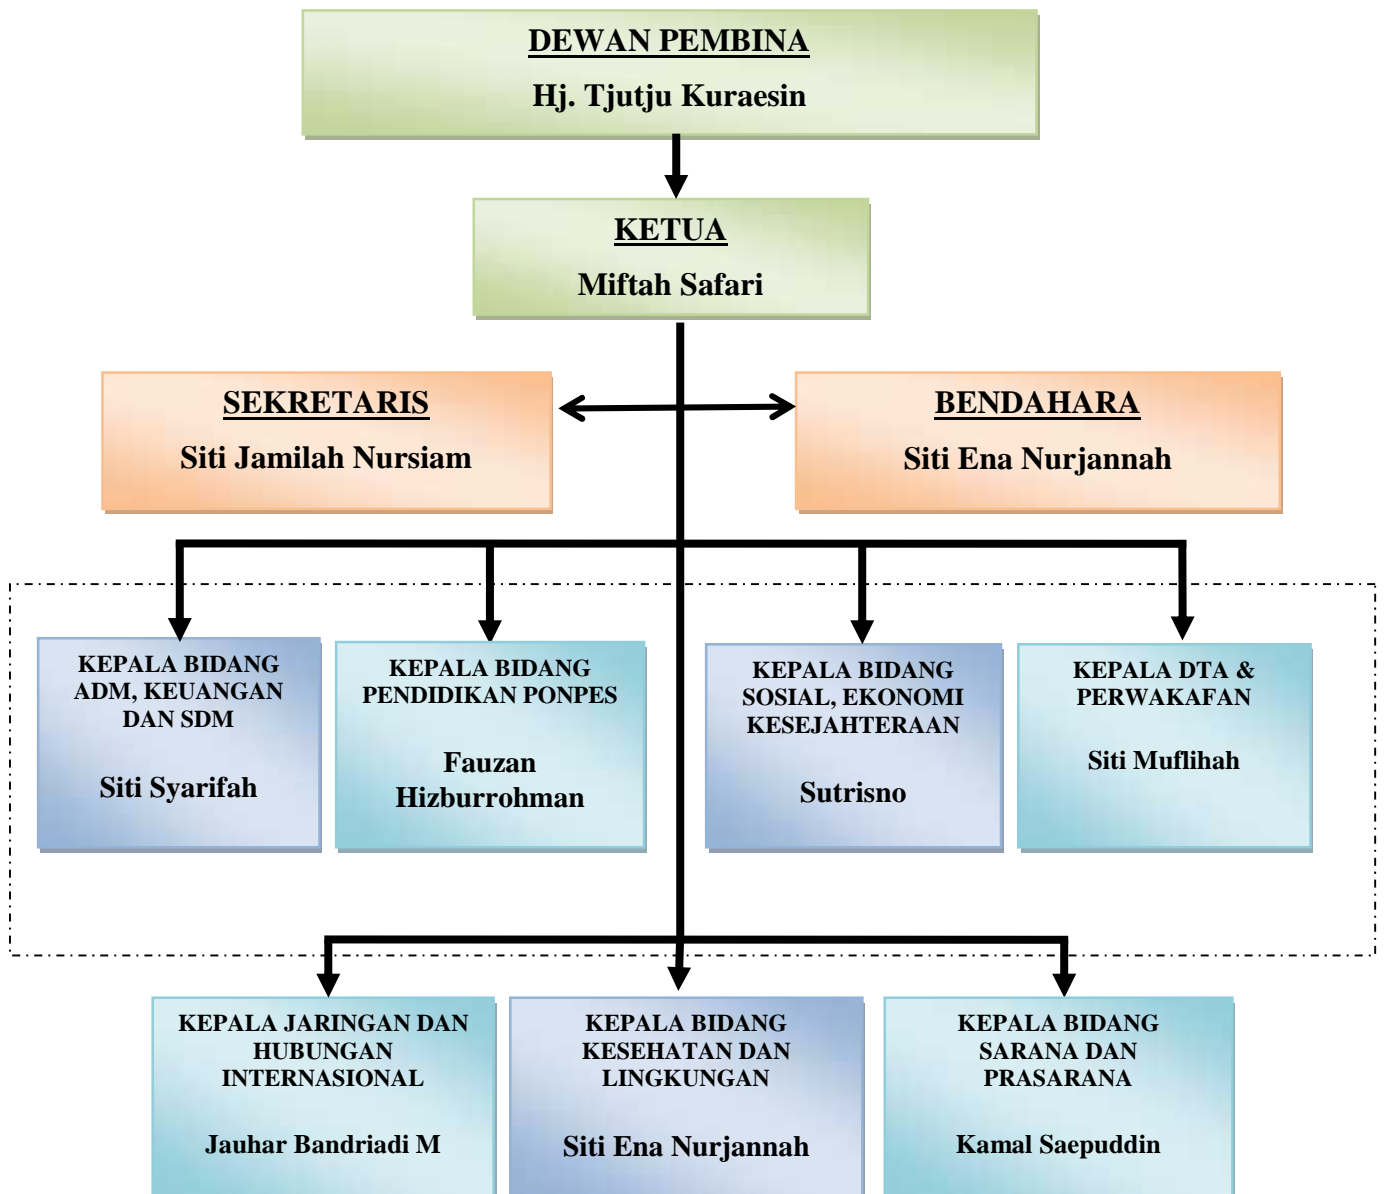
DEWAN PEMBINA
Hj. Tjutju Kuraesin

KETUA
Miftah Safari

SEKRETARIS
Siti Jamilah Nursiam

BENDAHARA
Siti Ena Nurjannah

KEPALA BIDANG ADM, KEUANGAN DAN SDM
Siti Syarifah

KEPALA BIDANG PENDIDIKAN PONPES
Fauzan Hizburrohman

KEPALA BIDANG SOSIAL, EKONOMI KESEJAHTERAAN
Sutrisno

KEPALA DTA & PERWAKAFAN
Siti Muflihah

KEPALA JARINGAN DAN HUBUNGAN INTERNASIONAL
Jauhar Bandriadi M

KEPALA BIDANG KESEHATAN DAN LINGKUNGAN
Siti Ena Nurjannah

KEPALA BIDANG SARANA DAN PRASARANA
Kamal Saepuddin